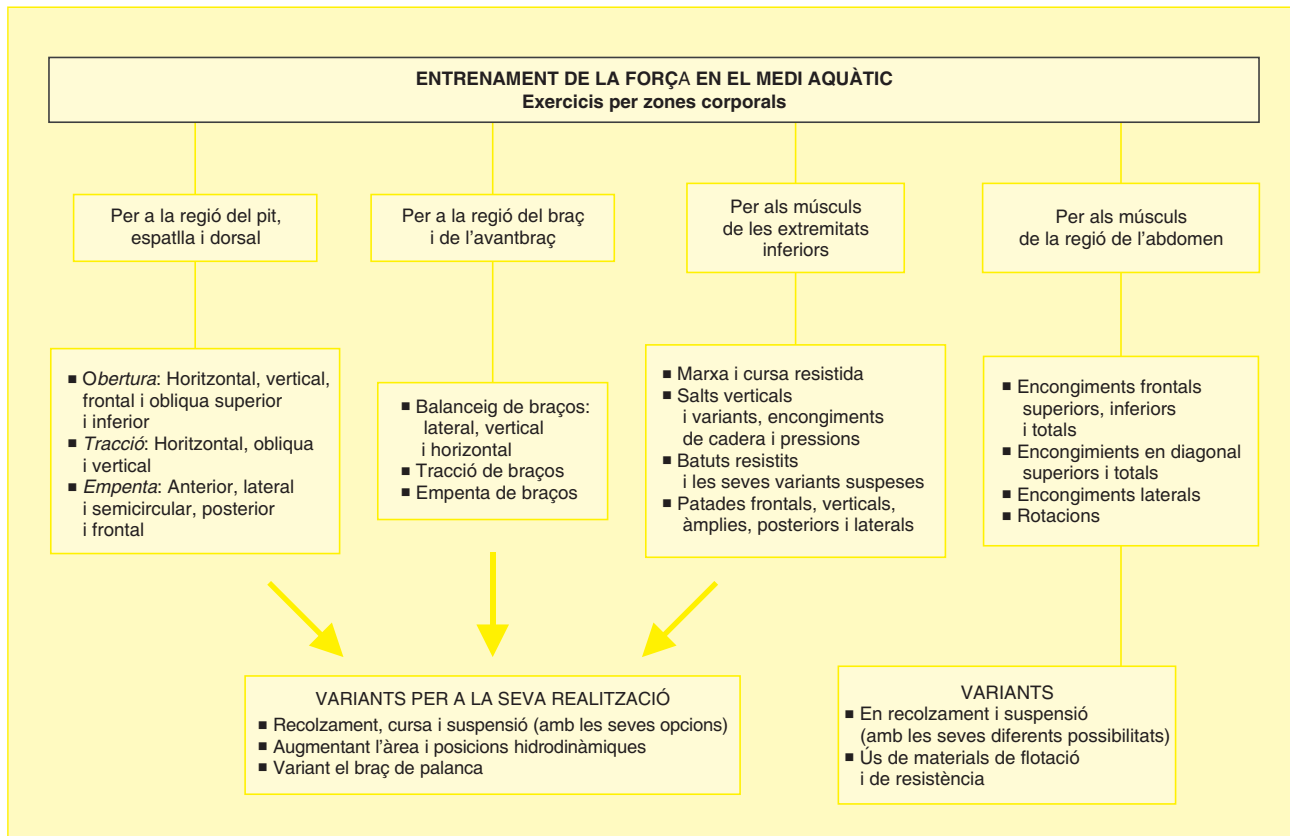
ENTRENAMENT DE LA FORÇA EN EL MEDI AQUÀTIC
Exercicis per zones corporals

Per a la regió del pit, espatlla i dorsal

- Obertura: Horitzontal, vertical, frontal i obliqua superior i inferior
- Tracció: Horitzontal, obliqua i vertical
- Empenta: Anterior, lateral i semicircular, posterior i frontal

Per a la regió del braç i de l'avantbraç

- Balanceig de braços: lateral, vertical i horizontal
- Tracció de braços
- Empenta de braços

Per als músculs de les extremitats inferiors

- Marxa i cursa resistida
- Salts verticals i variants, encongiments de cadera i pressions
- Batuts resistits i les seves variants suspeses
- Patades frontals, verticals, àmplies, posteriors i laterals

Per als músculs de la regió de l'abdomen

- Encongiments frontals superiors, inferiors i totals
- Encongimients en diagonal superiors i totals
- Encongiments laterals
- Rotacions

VARIANTS PER A LA SEVA REALITZACIÓ
- Recolzament, cursa i suspensió (amb les seves opcions)
- Augmentant l'àrea i posicions hidrodinàmiques
- Variant el braç de palanca

VARIANTS
- En recolzament i suspensió (amb les seves diferents possibilitats)
- Ús de materials de flotació i de resistència